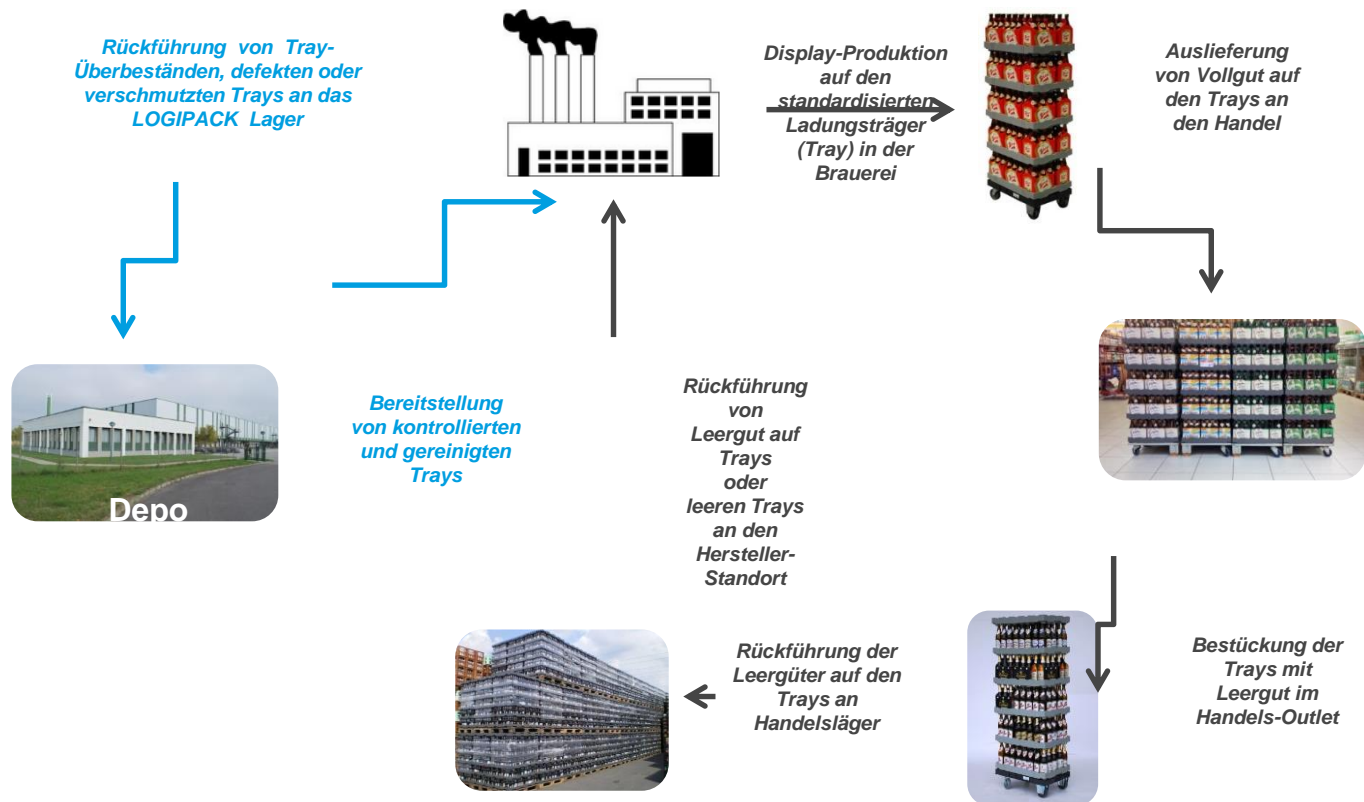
Rückführung von Tray-Überbeständen, defekten oder verschmutzten Trays an das LOGIPACK Lager

Display-Produktion auf den standardisierten Ladungsträger (Tray) in der Brauerei

Auslieferung von Vollgut auf den Trays an den Handel

Depo

Bereitstellung von kontrollierten und gereinigten Trays

Rückführung von Leergut auf Trays oder leeren Trays an den Hersteller-Standort

Rückführung der Leergüter auf den Trays an Handelsläger

Bestückung der Trays mit Leergut im Handels-Outlet